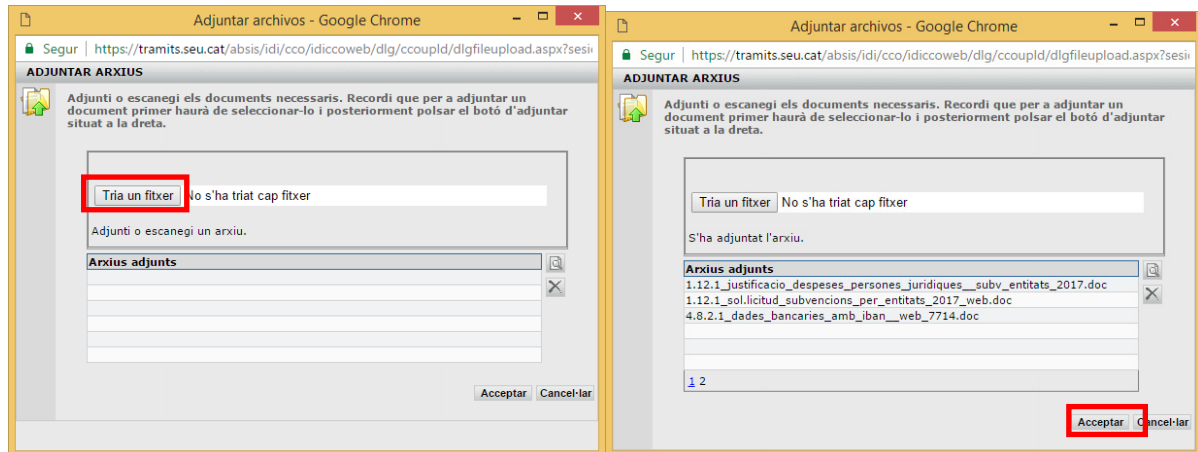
Adjuntar archivos - Google Chrome

Segur | https://tramits.seu.cat/absis/idi/cco/idiccoweb/dlg/ccoupld/dlgfileupload.aspx?sesi

ADJUNTAR ARXIUS

Adjunti o escanegi els documents necessaris. Recordi que per a adjuntar un document primer haurà de seleccionar-lo i posteriorment polsar el botó d'adjuntar situat a la dreta.

Tria un fitxer No s'ha triat cap fitxer

Adjunti o escanegi un arxiu.

Arxius adjunts

Acceptar Cancel·lar

Adjuntar archivos - Google Chrome

Segur | https://tramits.seu.cat/absis/idi/cco/idiccoweb/dlg/ccoupld/dlgfileupload.aspx?sesi

ADJUNTAR ARXIUS

Adjunti o escanegi els documents necessaris. Recordi que per a adjuntar un document primer haurà de seleccionar-lo i posteriorment polsar el botó d'adjuntar situat a la dreta.

Tria un fitxer No s'ha triat cap fitxer

S'ha adjuntat l'arxiu.

Arxius adjunts
1.12.1_justificacio_despeses_persones_juridiques__subv_entitats_2017.doc
1.12.1_sol.licitud_subvencions_per_entitats_2017_web.doc
4.8.2.1_dades_bancaries_amb_iban__web_7714.doc

1 2

Acceptar Cancel·lar